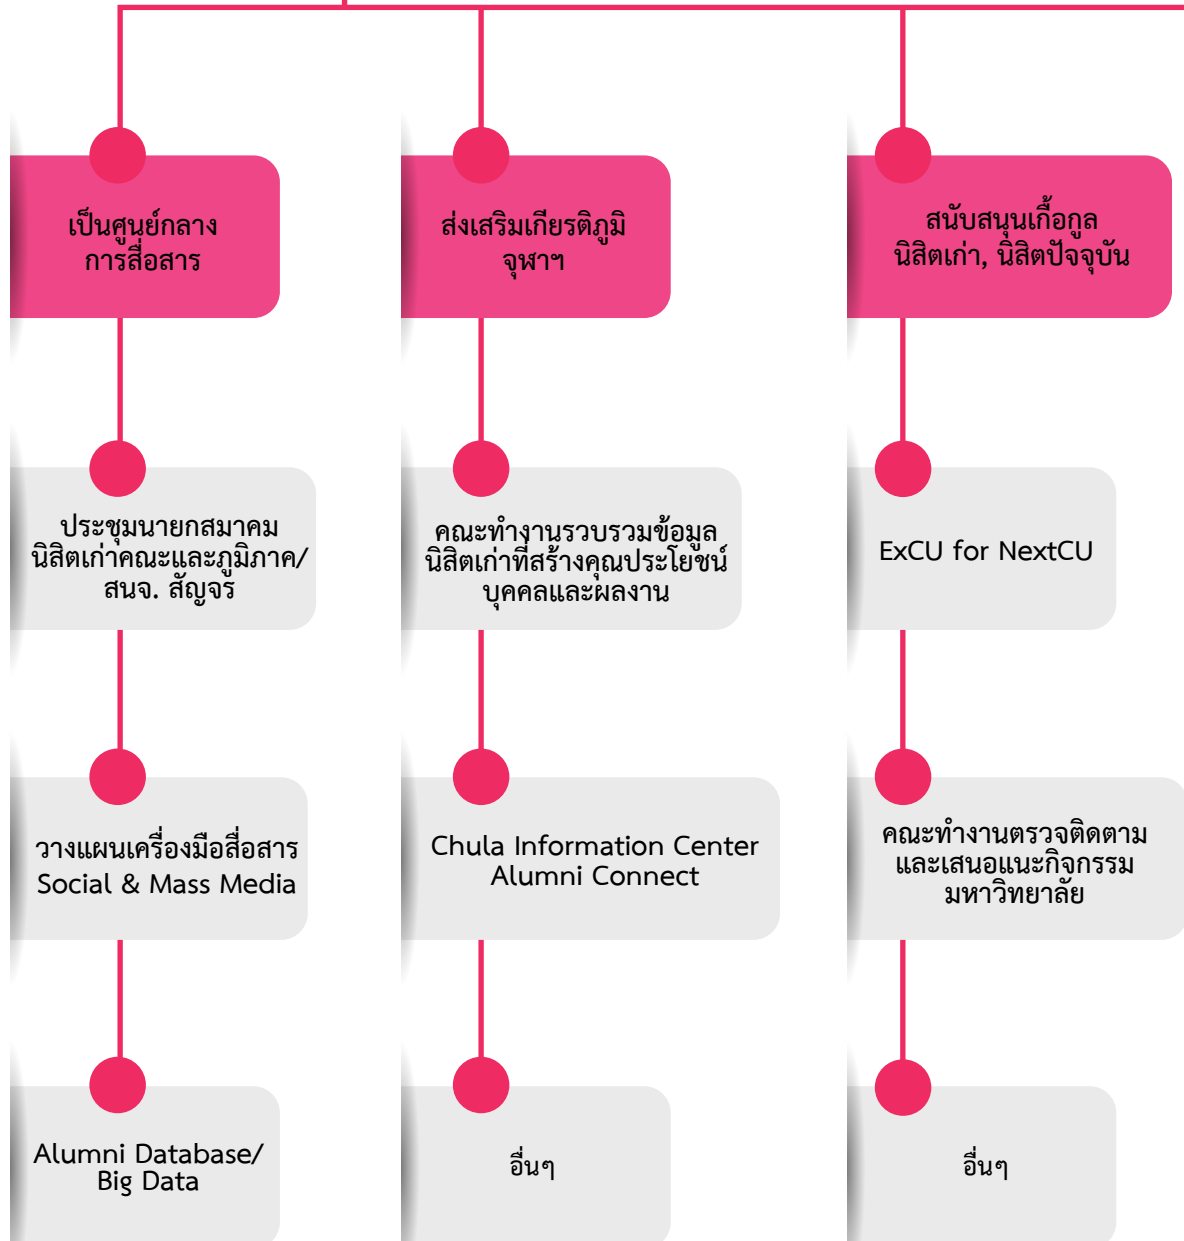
เป็นศูนย์กลาง
การสื่อสาร

ส่งเสริมเกียรติภูมิ
จุฬาฯ

สนับสนุนเกื้อกูล
นิสิตเก่า, นิสิตปัจจุบัน

ประชุมนายกสมาคม
นิสิตเก่าคณะและภูมิภาค/
สนจ. สัญจร

คณะทำงานรวบรวมข้อมูล
นิสิตเก่าที่สร้างคุณประโยชน์
บุคคลและผลงาน

ExCU for NextCU

วางแผนเครื่องมือสื่อสาร
Social & Mass Media

Chula Information Center
Alumni Connect

คณะทำงานตรวจติดตาม
และเสนอแนะกิจกรรม
มหาวิทยาลัย

Alumni Database/
Big Data

อื่นๆ

อื่นๆ